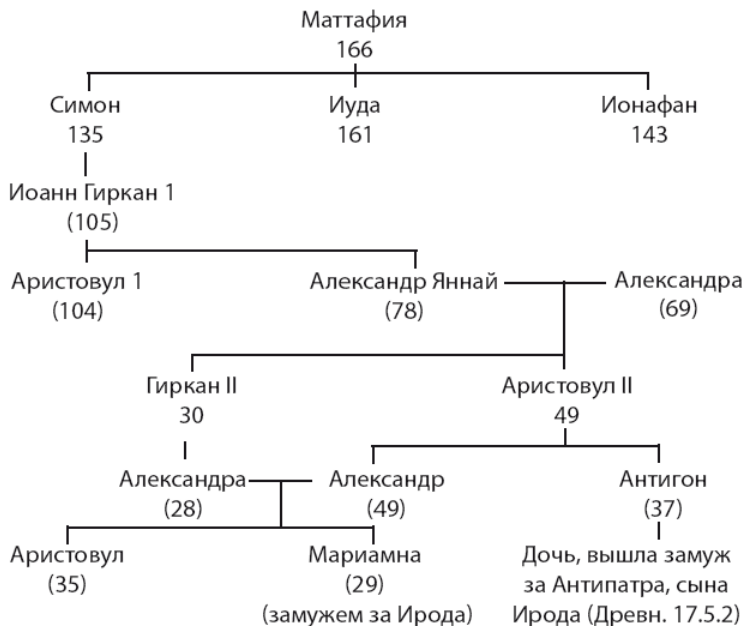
Маттафия
166

Симон
135

Иуда
161

Ионафан
143

Иоанн Гиркан 1
(105)

Аристовул 1
(104)

Александр Яннай
(78)

Александра
(69)

Гиркан II
30

Аристовул II
49

Александра
(28)

Александр
(49)

Антигон
(37)

Аристовул
(35)

Мариамна
(29)
(замужем за Ирода)

Дочь, вышла замуж за Антипатра, сына Ирода (Древн. 17.5.2)